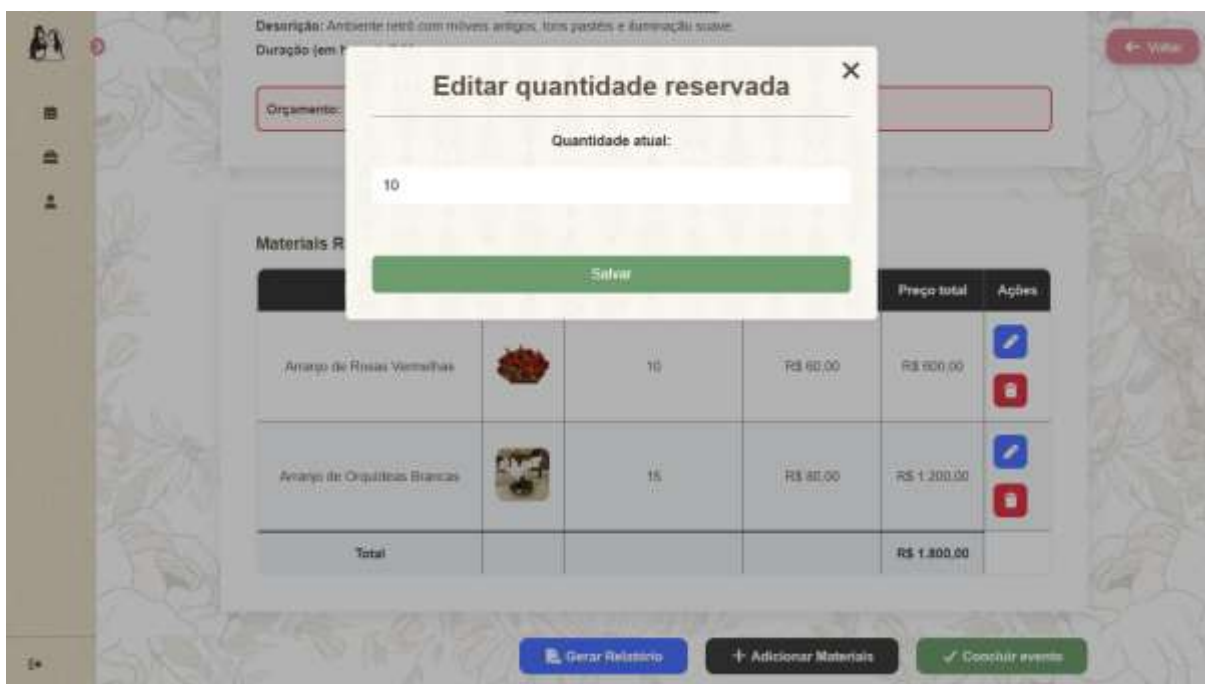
Descrição: Ambiente retrô com móveis antigos, tons pastéis e iluminação suave.
Duração (em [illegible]

← Voltar

Orçamento:

Editar quantidade reservada
×
Quantidade atual:
10
Salvar

Materiais R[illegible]

| | | | | Preço total | Ações |
|---|---|---|---|---|---|
| Arranjo de Rosas Vermelhas | | 10 | R$ 60,00 | R$ 600,00 | |
| Arranjo de Orquídeas Brancas | | 15 | R$ 80,00 | R$ 1.200,00 | |
| Total | | | | R$ 1.800,00 | |

Gerar Relatório
+ Adicionar Materiais
✓ Concluir evento